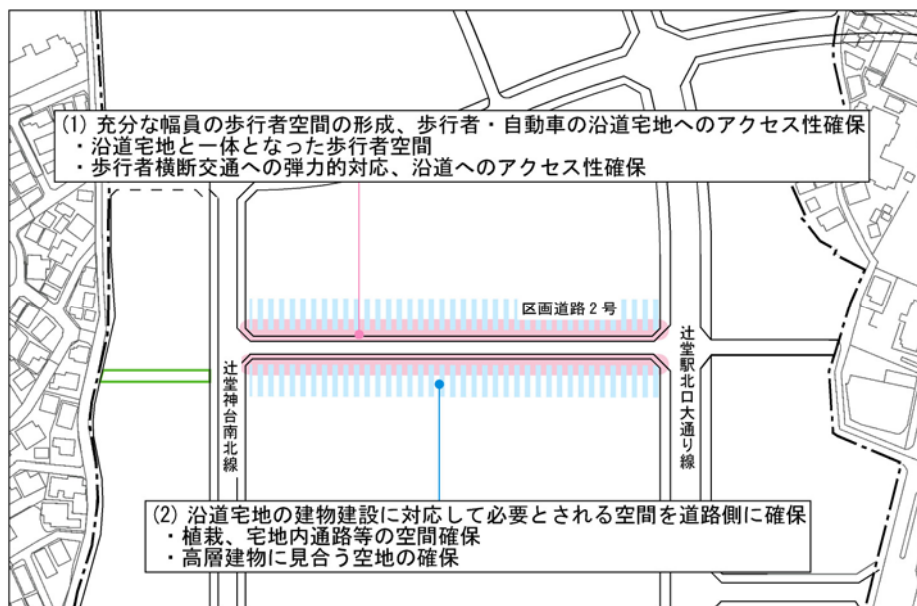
(1) 充分な幅員の歩行者空間の形成、歩行者・自動車の沿道宅地へのアクセス性確保
・沿道宅地と一体となった歩行者空間
・歩行者横断交通への弾力的対応、沿道へのアクセス性確保

区画道路２号

辻堂駅北口大通り線

辻堂神台南北線

(2) 沿道宅地の建物建設に対応して必要とされる空間を道路側に確保
・植栽、宅地内通路等の空間確保
・高層建物に見合う空地の確保